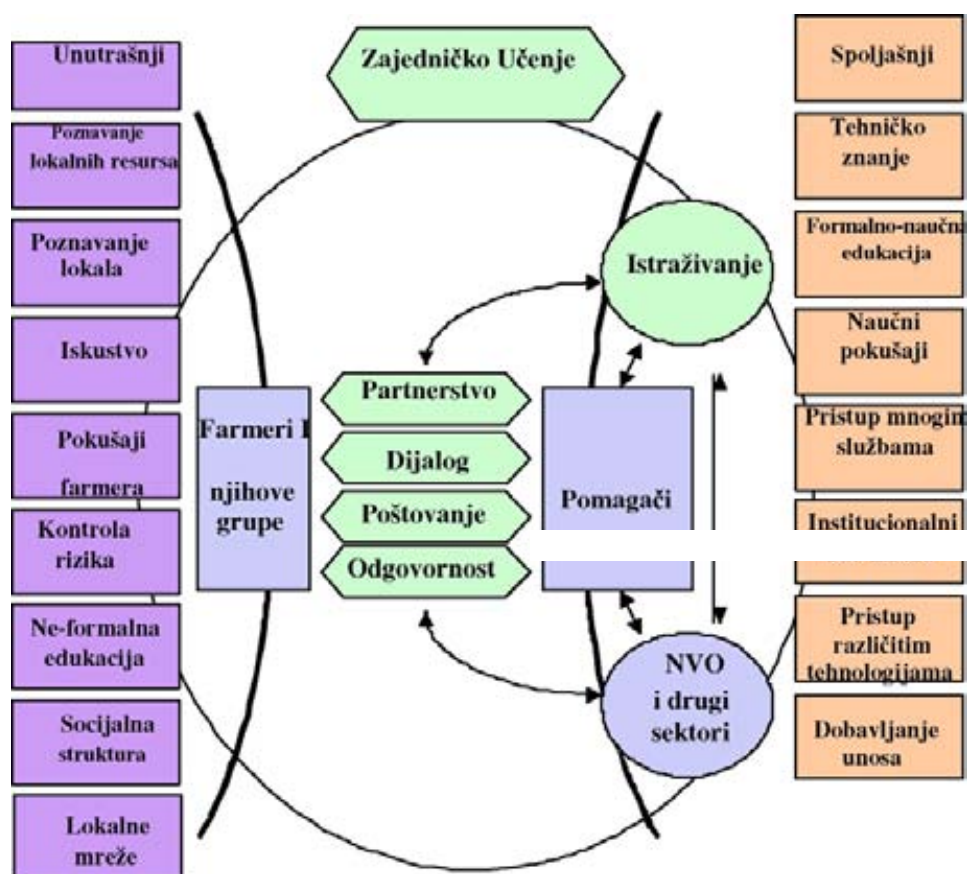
Unutrašnji

Poznavanje lokalnih resursa

Poznavanje lokala

Iskustvo

Pokušaji farmera

Kontrola rizika

Ne-formalna edukacija

Socijalna struktura

Lokalne mreže

Zajedničko Učenje

Farmeri I njihove grupe

Partnerstvo

Dijalog

Poštovanje

Odgovornost

Pomagači

Istraživanje

NVO i drugi sektori

Spoljašnji

Tehničko znanje

Formalno-naučna edukacija

Naučni pokušaji

Pristup mnogim službama

Institucionalni

Pristup različitim tehnologijama

Dobavljanje unosa